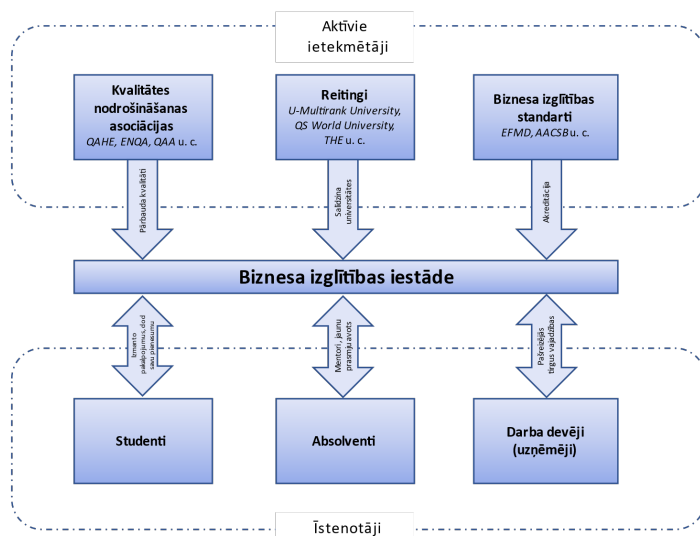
Aktīvie ietekmētāji

Kvalitātes nodrošināšanas asociācijas
*QAHE, ENQA, QAA* u. c.

Reitingi
*U-Multirank University, QS World University, THE* u. c.

Biznesa izglītības standarti
*EFMD, AACSB* u. c.

Pārbauda kvalitāti

Salīdzina universitātes

Akreditācija

Biznesa izglītības iestāde

Izmanto pakalpojumu, dod savu pienesumu

Mentori, jaunu pramāju avots

Pašreizējās tirgus vajadzības

Studenti

Absolventi

Darba devēji (uzņēmēji)

Īstenotāji